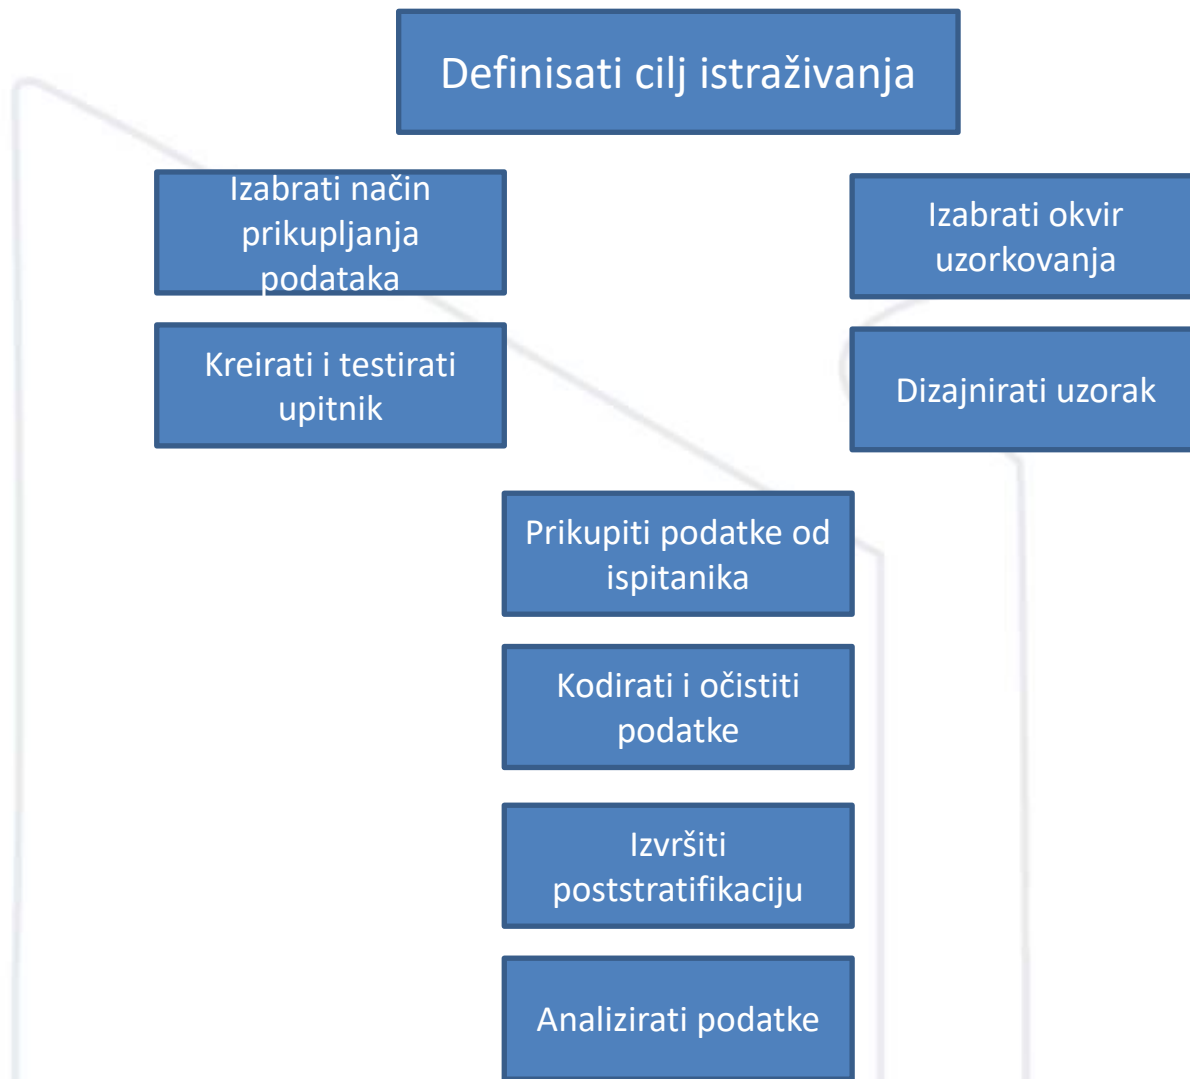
Definisati cilj istraživanja

Izabrati način prikupljanja podataka

Izabrati okvir uzorkovanja

Kreirati i testirati upitnik

Dizajnirati uzorak

Prikupiti podatke od ispitanika

Kodirati i očistiti podatke

Izvršiti poststratifikaciju

Analizirati podatke